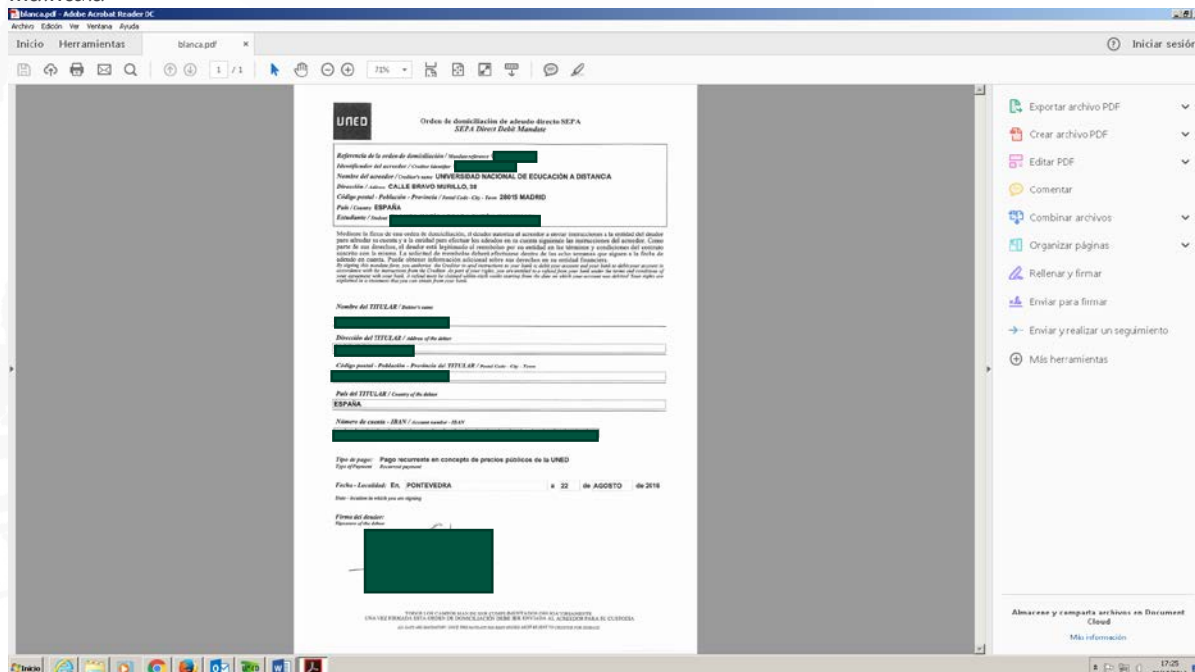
blanca.pdf - Adobe Acrobat Reader DC
Archivo Edición Ver Ventana Ayuda
Inicio Herramientas blanca.pdf ×
Iniciar sesión
1 /1 71%

UNED
Orden de domiciliación de adeudo directo SEPA
SEPA Direct Debit Mandate

Referencia de la orden de domiciliación / Mandate reference
Identificador del acreedor / Creditor Identifier
Nombre del acreedor / Creditor's name UNIVERSIDAD NACIONAL DE EDUCACIÓN A DISTANCIA
Dirección / Address CALLE BRAVO MURILLO, 38
Código postal - Población - Provincia / Postal Code - City - Town 28015 MADRID
País / Country ESPAÑA
Estudiante / Student

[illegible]

Nombre del TITULAR / Debtor's name
Dirección del TITULAR / Address of the debtor
Código postal - Población - Provincia del TITULAR / Postal Code - City - Town
País del TITULAR / Country of the debtor
ESPAÑA
Número de cuenta - IBAN / Account number - IBAN

Tipo de pago: Pago recurrente en concepto de precios públicos de la UNED
Type of Payment Recurrent payment

Fecha - Localidad: En PONTEVEDRA a 22 de AGOSTO de 2016
Date - location in which you are signing

Firma del deudor:
Signature of the debtor

TODOS LOS CAMPOS HAN DE SER CUMPLIMENTADOS OBLIGATORIAMENTE.
UNA VEZ FIRMADA ESTA ORDEN DE DOMICILIACIÓN DEBE SER ENVIADA AL ACREEDOR PARA SU CUSTODIA.
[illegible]

Exportar archivo PDF
Crear archivo PDF
Editar PDF
Comentar
Combinar archivos
Organizar páginas
Rellenar y firmar
Enviar para firmar
Enviar y realizar un seguimiento
Más herramientas

Almacene y comparta archivos en Document Cloud
Más información

Inicio
17:25